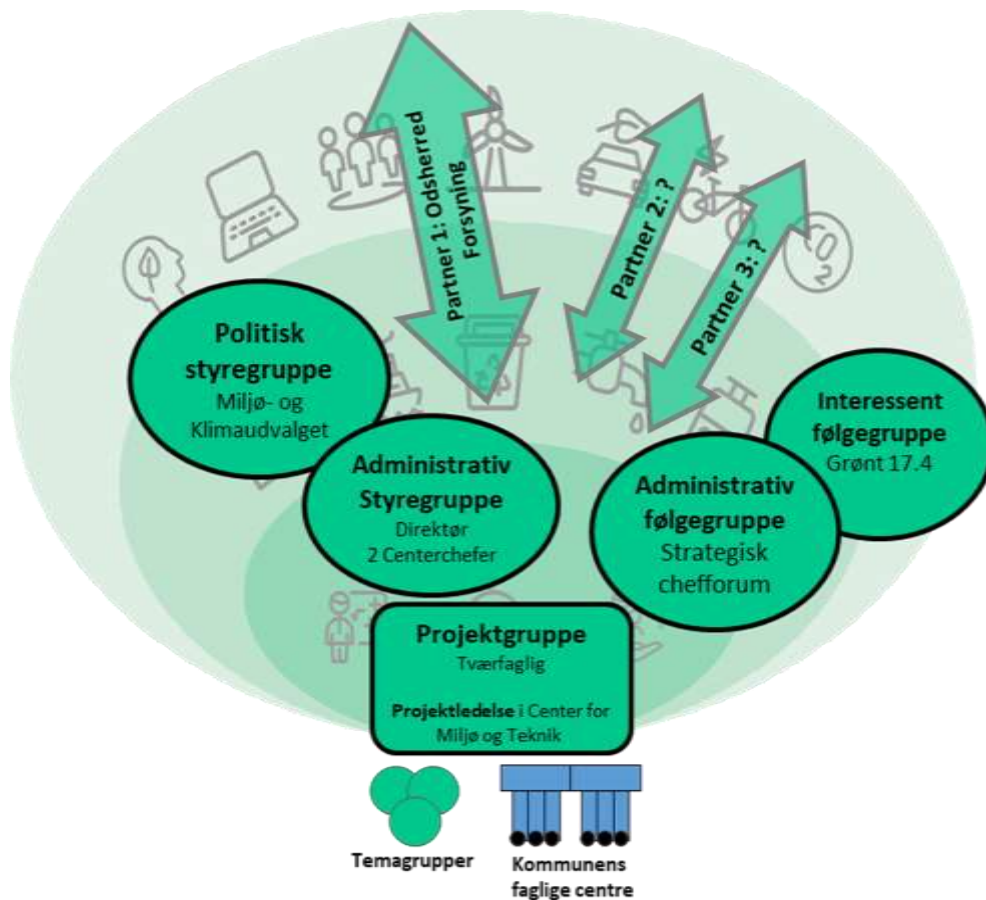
Partner 1: Odsherred Forsyning

Partner 2: ?

Partner 3: ?

$CO_2$

Politisk styregruppe
Miljø- og Klimaudvalget

Administrativ Styregruppe
Direktør
2 Centerchefer

Interessent følgegruppe
Grønt 17.4

Administrativ følgegruppe
Strategisk chefforum

Projektgruppe
Tværfaglig

Projektledelse i Center for Miljø og Teknik

Temagrupper

Kommunens faglige centre